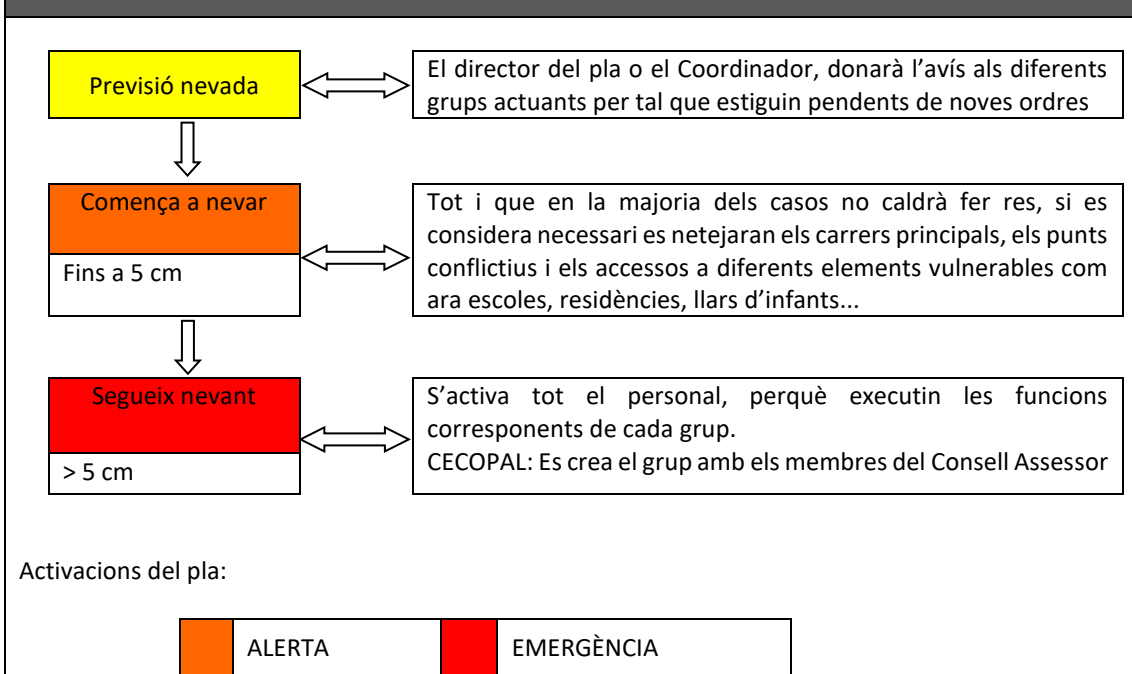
Previsió nevada

El director del pla o el Coordinador, donarà l'avís als diferents grups actuants per tal que estiguin pendents de noves ordres

Comença a nevar

Fins a 5 cm

Tot i que en la majoria dels casos no caldrà fer res, si es considera necessari es netejaran els carrers principals, els punts conflictius i els accessos a diferents elements vulnerables com ara escoles, residències, llars d'infants...

Segueix nevant

> 5 cm

S'activa tot el personal, perquè executin les funcions corresponents de cada grup.
CECOPAL: Es crea el grup amb els membres del Consell Assessor

Activacions del pla:

ALERTA

EMERGÈNCIA